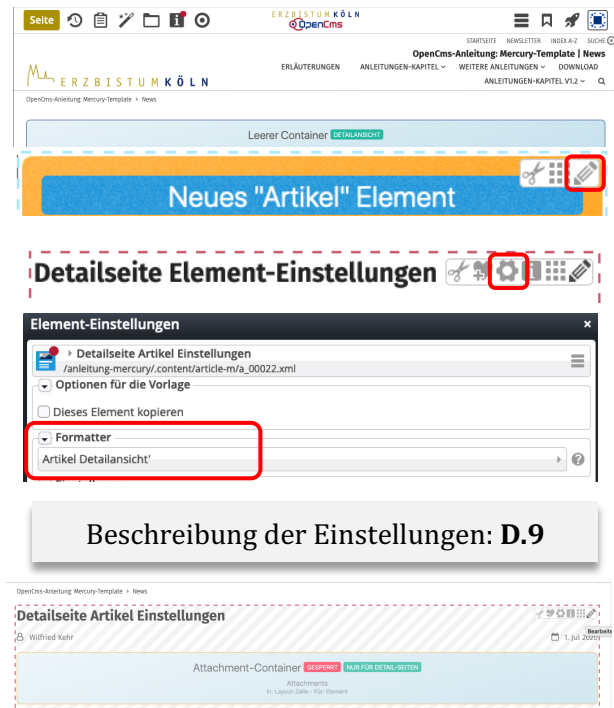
Seite

ERZBISTUM KÖLN
OpenCms

STARTSEITE NEWSLETTER INDEX A-Z SUCHE

OpenCms-Anleitung: Mercury-Template | News

ERZBISTUM KÖLN

ERLÄUTERUNGEN ANLEITUNGEN-KAPITEL WEITERE ANLEITUNGEN DOWNLOAD

ANLEITUNGEN-KAPITEL V1.2

OpenCms-Anleitung: Mercury-Template › News

Leerer Container DETAILANSICHT

Neues "Artikel" Element

Detailseite Element-Einstellungen

Element-Einstellungen

Detailseite Artikel Einstellungen
/anleitung-mercury/.content/article-m/a_00022.xml

Optionen für die Vorlage

Dieses Element kopieren

Formatter

Artikel Detailansicht'

Beschreibung der Einstellungen: **D.9**

OpenCms-Anleitung: Mercury-Template › News

Detailseite Artikel Einstellungen

Wilfried Kehr

1. Jul 2020

Bearbeiten

Attachment-Container GESPERRT NUR FÜR DETAIL-SEITEN

Attachments
in: Layout-Zeile - Für: Element